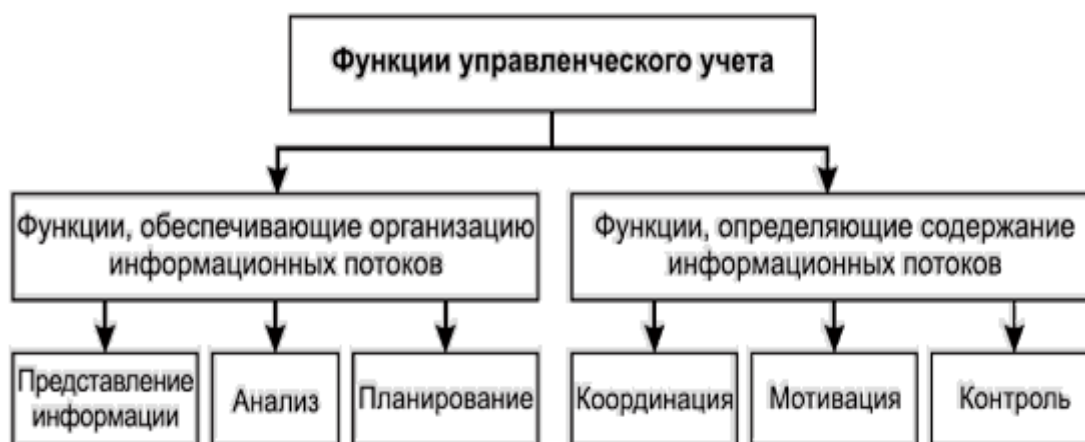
Функции управленческого учета

Функции, обеспечивающие организацию информационных потоков

Функции, определяющие содержание информационных потоков

Представление информации

Анализ

Планирование

Координация

Мотивация

Контроль